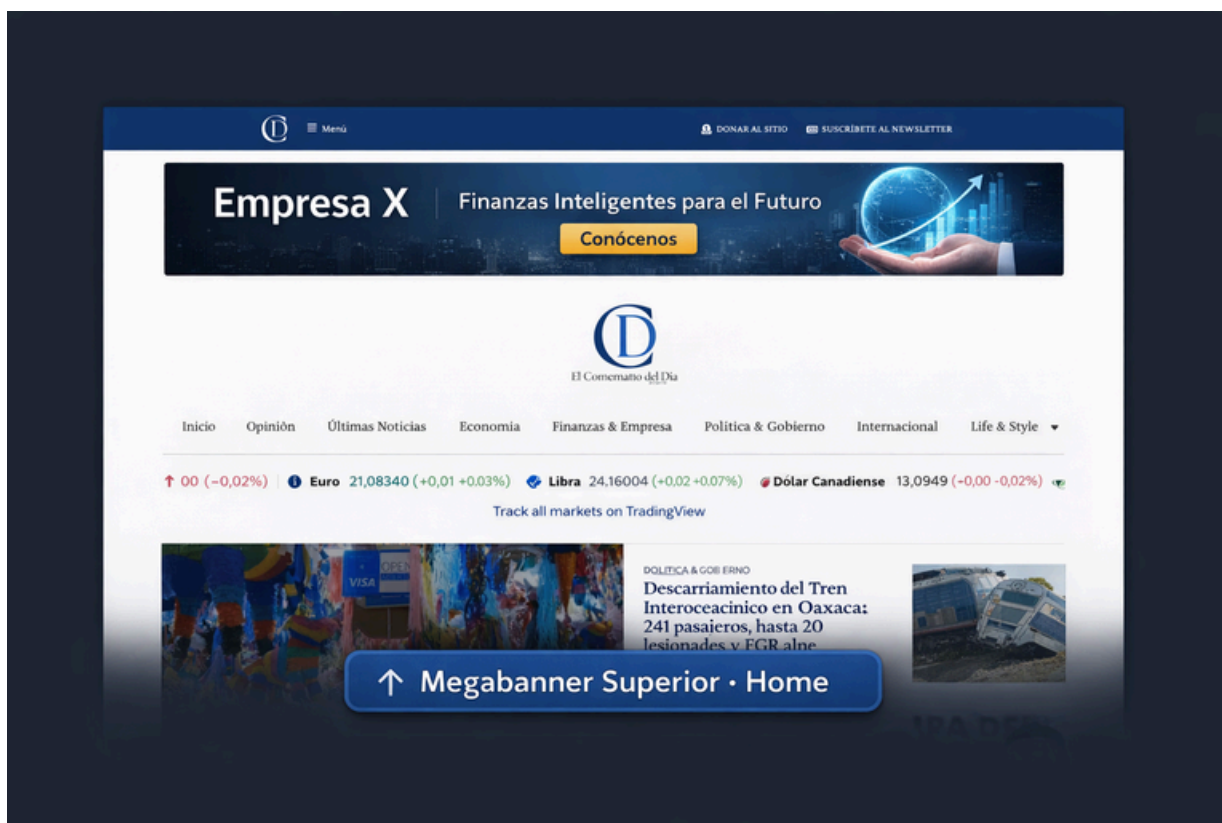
CD ≡ Menú

DONAR AL SITIO SUSCRÍBETE AL NEWSLETTER

Empresa X Finanzas Inteligentes para el Futuro
Conócenos

CD
El Comentario del Día

Inicio Opinión Últimas Noticias Economia Finanzas & Empresa Política & Gobierno Internacional Life & Style

↑ 00 (−0,02%) Euro 21,08340 (+0,01 +0.03%) Libra 24,16004 (+0,02 +0.07%) Dólar Canadiense 13,0949 (−0,00 −0,02%)

Track all markets on TradingView

VISA OPEN

POLITICA & GOBIERNO
Descarriamiento del Tren Interoceacinico en Oaxaca: 241 pasaieros, hasta 20 lesionades y FGR alne

↑ Megabanner Superior · Home